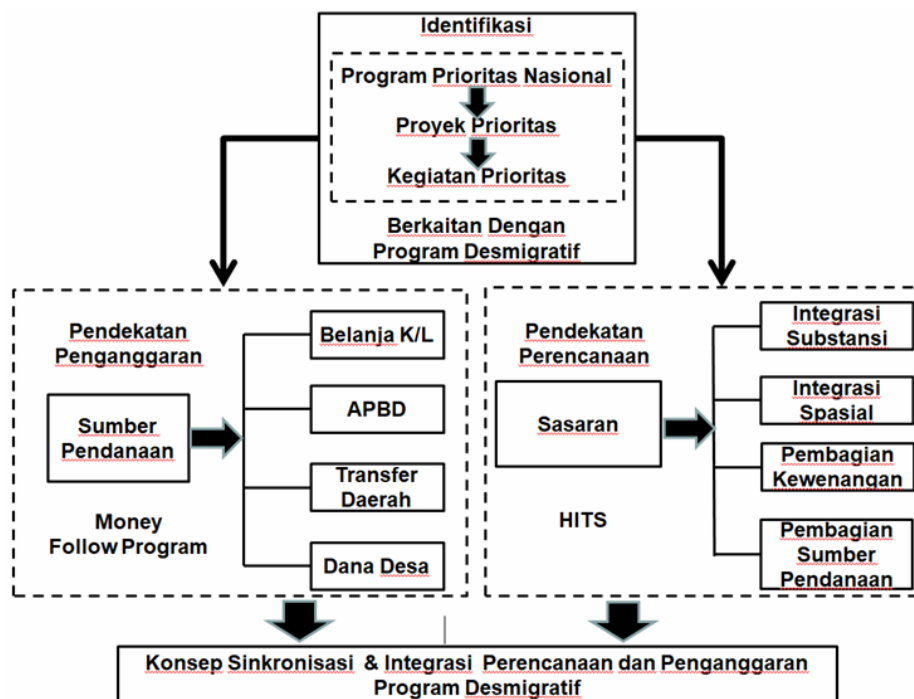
Identifikasi

Program Prioritas Nasional

Proyek Prioritas

Kegiatan Prioritas

Berkaitan Dengan Program Desmigratif

Pendekatan Penganggaran

Sumber Pendanaan

Money Follow Program

Belanja K/L

APBD

Transfer Daerah

Dana Desa

Pendekatan Perencanaan

Sasaran

HITS

Integrasi Substansi

Integrasi Spasial

Pembagian Kewenangan

Pembagian Sumber Pendanaan

Konsep Sinkronisasi & Integrasi Perencanaan dan Penganggaran Program Desmigratif